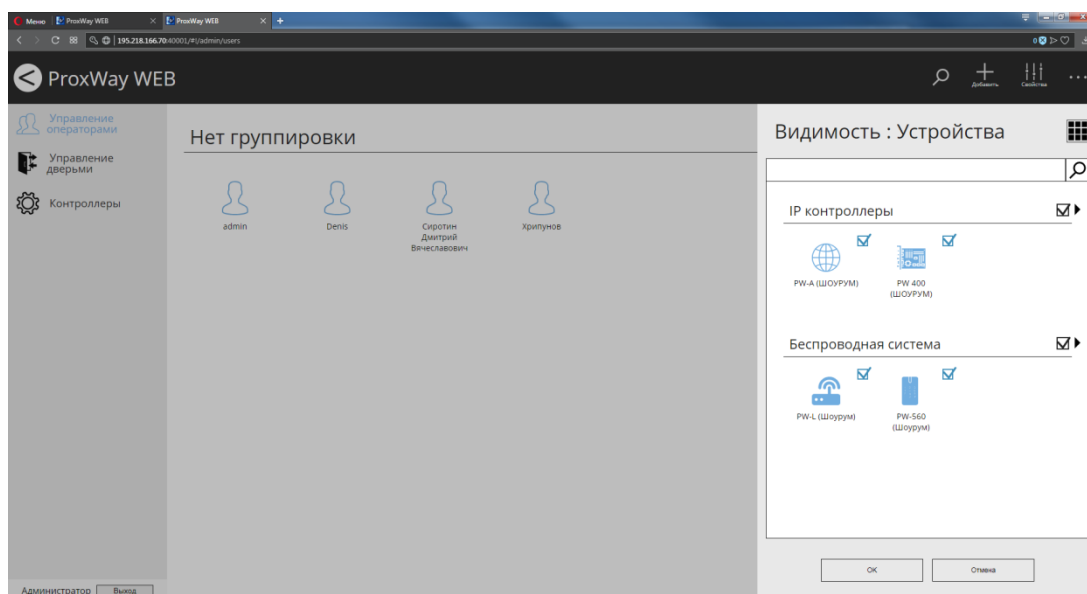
Меню ProxWay WEB × ProxWay WEB × +

195.218.166.70:40001/#!/admin/users

ProxWay WEB

Добавить Свойства

Управление операторами

Управление дверьми

Контроллеры

Нет группировки

admin

Denis

Сиротин Дмитрий Вячеславович

Хрипунов

Видимость : Устройства

IP контроллеры

PW-A (ШОУРУМ)

PW 400 (ШОУРУМ)

Беспроводная система

PW-L (Шоурум)

PW-560 (Шоурум)

OK

Отмена

Администратор Выход